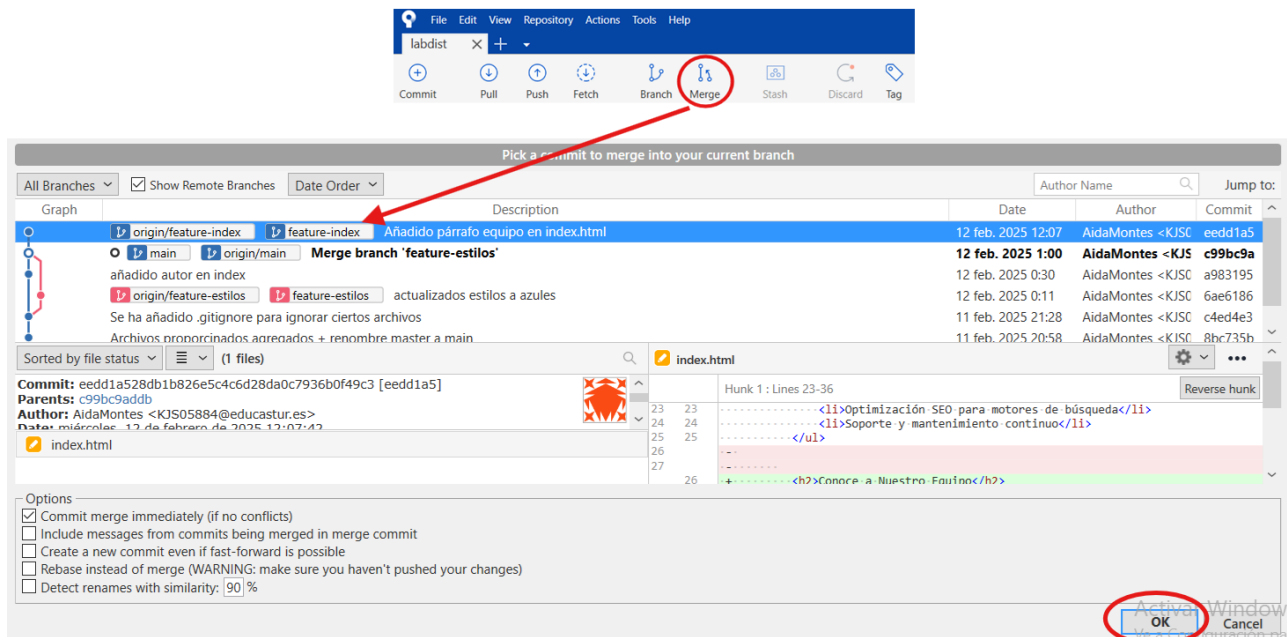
File Edit View Repository Actions Tools Help

labdist

Commit Pull Push Fetch Branch Merge Stash Discard Tag

Pick a commit to merge into your current branch

All Branches | Show Remote Branches | Date Order | Author Name | Jump to:

| Graph | Description | Date | Author | Commit |
|---|---|---|---|---|
| | origin/feature-index feature-index Añadido párrafo equipo en index.html | 12 feb. 2025 12:07 | AidaMontes <KJS0 | eedd1a5 |
| | main origin/main **Merge branch 'feature-estilos'** | **12 feb. 2025 1:00** | **AidaMontes <KJS** | **c99bc9a** |
| | añadido autor en index | 12 feb. 2025 0:30 | AidaMontes <KJS0 | a983195 |
| | origin/feature-estilos feature-estilos actualizados estilos a azules | 12 feb. 2025 0:11 | AidaMontes <KJS0 | 6ae6186 |
| | Se ha añadido .gitignore para ignorar ciertos archivos | 11 feb. 2025 21:28 | AidaMontes <KJS0 | c4ed4e3 |
| | Archivos proporcinados agregados + renombre master a main | 11 feb. 2025 20:58 | AidaMontes <KJS0 | 8bc735b |

Sorted by file status (1 files)

Commit: eedd1a528db1b826e5c4c6d28da0c7936b0f49c3 [eedd1a5]
Parents: c99bc9addb
Author: AidaMontes <KJS05884@educastur.es>
Date: miércoles, 12 de febrero de 2025 12:07:42

index.html

index.html

Hunk 1 : Lines 23-36 Reverse hunk

23 23 <li>Optimización SEO para motores de búsqueda</li>
24 24 <li>Soporte y mantenimiento continuo</li>
25 25 </ul>
26 -
27 -
26 + <h2>Conoce a Nuestro Equipo</h2>

Options
Commit merge immediately (if no conflicts)
Include messages from commits being merged in merge commit
Create a new commit even if fast-forward is possible
Rebase instead of merge (WARNING: make sure you haven't pushed your changes)
Detect renames with similarity: 90 %

OK Cancel

Activar Windows
Ve a Configuración para